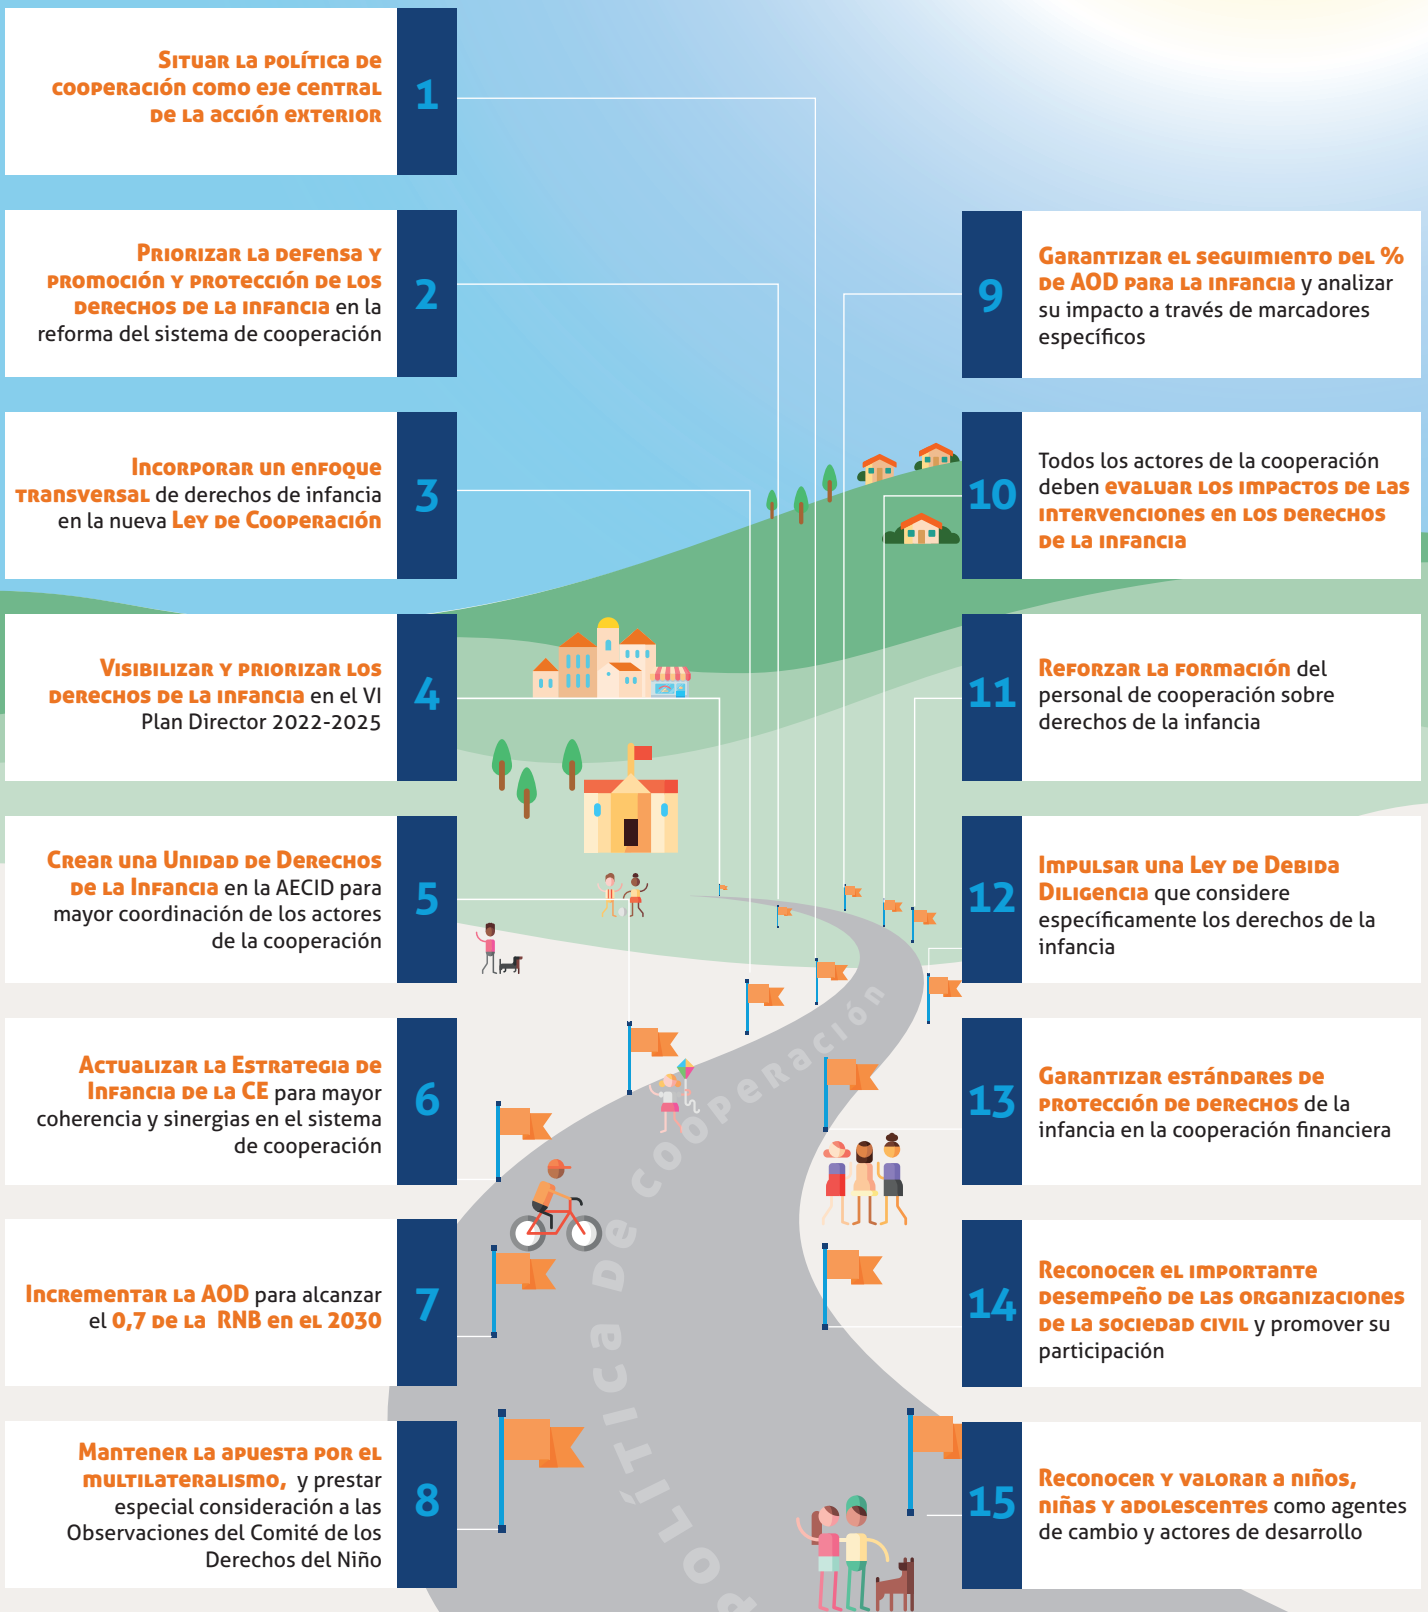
Situar la política de cooperación como eje central de la acción exterior

1

Priorizar la defensa y promoción y protección de los derechos de la infancia en la reforma del sistema de cooperación

2

Incorporar un enfoque transversal de derechos de infancia en la nueva Ley de Cooperación

3

Visibilizar y priorizar los derechos de la infancia en el VI Plan Director 2022-2025

4

Crear una Unidad de Derechos de la Infancia en la AECID para mayor coordinación de los actores de la cooperación

5

Actualizar la Estrategia de Infancia de la CE para mayor coherencia y sinergias en el sistema de cooperación

6

Incrementar la AOD para alcanzar el 0,7 de la RNB en el 2030

7

Mantener la apuesta por el multilateralismo, y prestar especial consideración a las Observaciones del Comité de los Derechos del Niño

8

9

Garantizar el seguimiento del % de AOD para la infancia y analizar su impacto a través de marcadores específicos

10

Todos los actores de la cooperación deben evaluar los impactos de las intervenciones en los derechos de la infancia

11

Reforzar la formación del personal de cooperación sobre derechos de la infancia

12

Impulsar una Ley de Debida Diligencia que considere específicamente los derechos de la infancia

13

Garantizar estándares de protección de derechos de la infancia en la cooperación financiera

14

Reconocer el importante desempeño de las organizaciones de la sociedad civil y promover su participación

15

Reconocer y valorar a niños, niñas y adolescentes como agentes de cambio y actores de desarrollo

política de cooperación